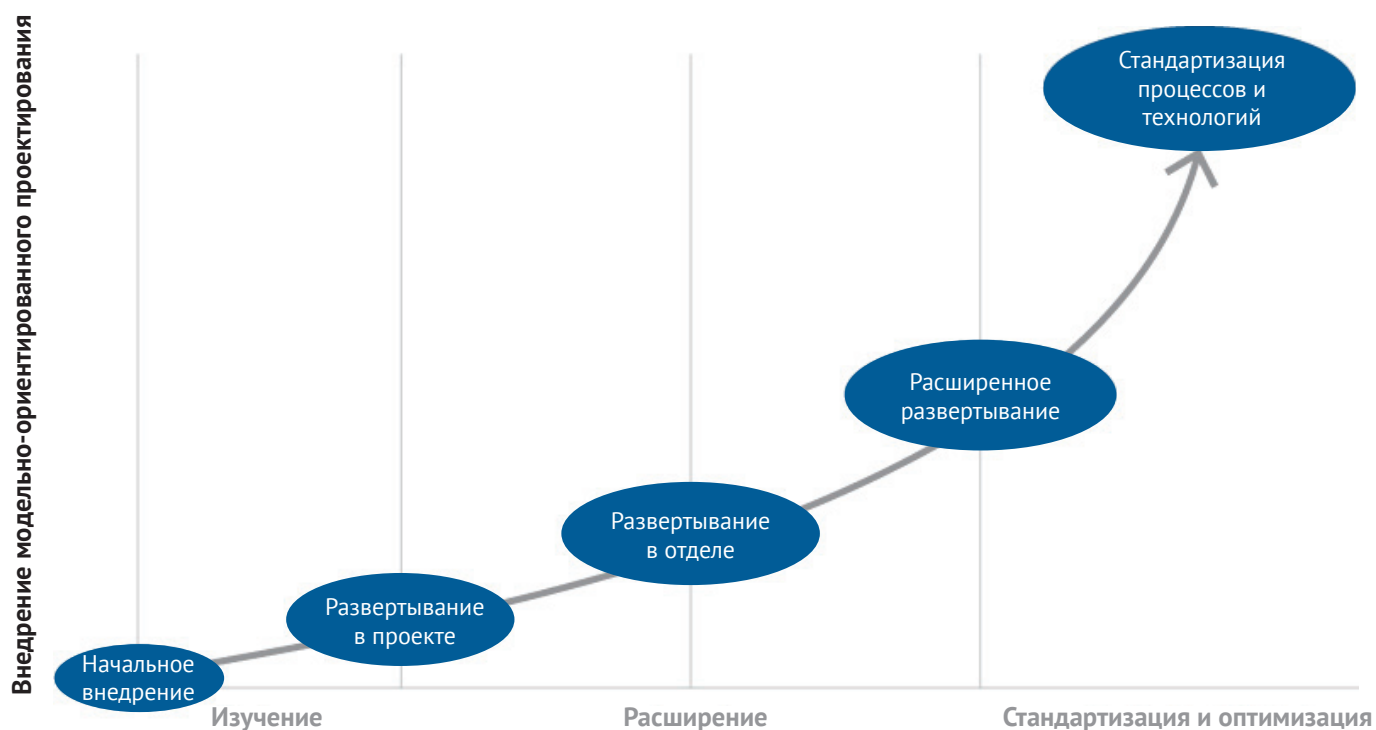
Внедрение модельно-ориентированного проектирования

Стандартизация процессов и технологий

Расширенное развертывание

Развертывание в отделе

Развертывание в проекте

Начальное внедрение

Изучение

Расширение

Стандартизация и оптимизация